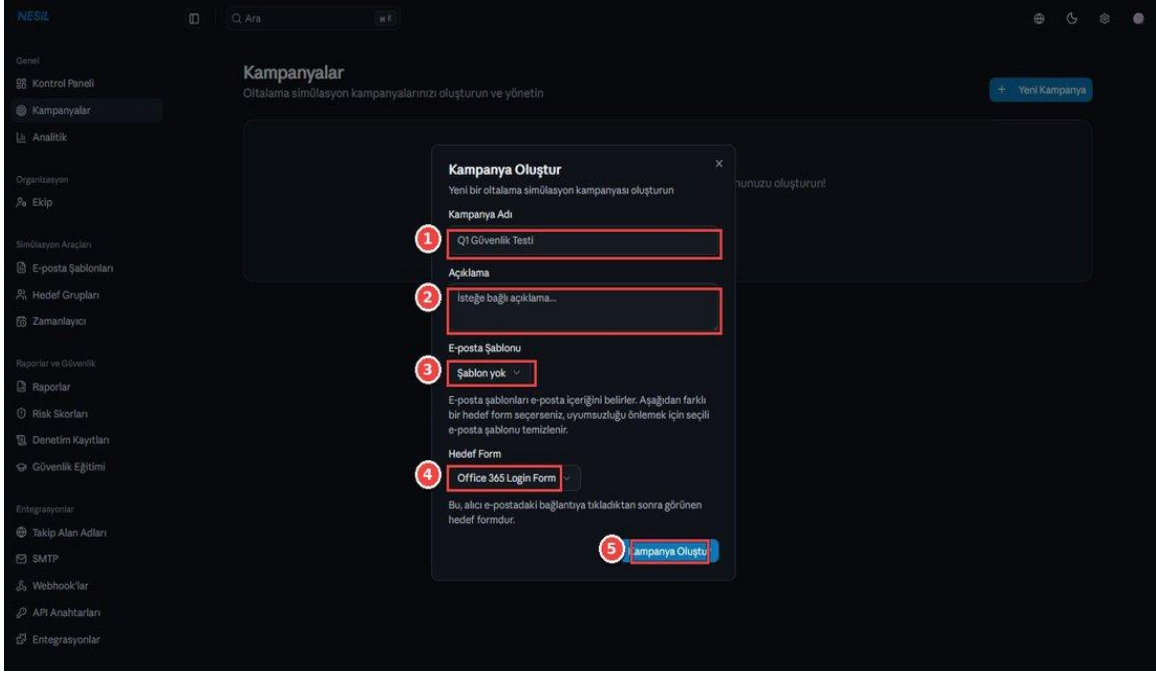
NESIL

Ara ⌘K

Genel
Kontrol Paneli
Kampanyalar
Analitik

Organizasyon
Ekip

Simülasyon Araçları
E-posta Şablonları
Hedef Grupları
Zamanlayıcı

Raporlar ve Güvenlik
Raporlar
Risk Skorları
Denetim Kayıtları
Güvenlik Eğitimi

Entegrasyonlar
Takip Alan Adları
SMTP
Webhook'lar
API Anahtarları
Entegrasyonlar

Kampanyalar
Oltalama simülasyon kampanyalarınızı oluşturun ve yönetin

+ Yeni Kampanya

nunuzu oluşturun!

Kampanya Oluştur
Yeni bir oltalama simülasyon kampanyası oluşturun
×

Kampanya Adı
1
Q1 Güvenlik Testi

Açıklama
2
İsteğe bağlı açıklama...

E-posta Şablonu
3
Şablon yok

E-posta şablonları e-posta içeriğini belirler. Aşağıdan farklı bir hedef form seçerseniz, uyumsuzluğu önlemek için seçili e-posta şablonu temizlenir.

Hedef Form
4
Office 365 Login Form

Bu, alıcı e-postadaki bağlantıya tıkladıktan sonra görünen hedef formdur.

5
Kampanya Oluştur